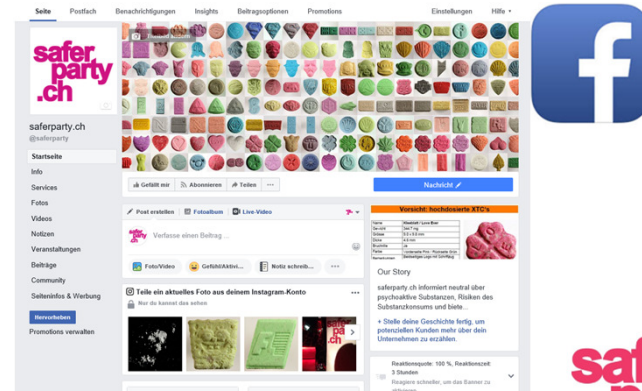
Seite Postfach Benachrichtigungen Insights Beitragsoptionen Promotions Einstellungen Hilfe

safer party .ch

saferparty.ch
@saferparty

Startseite
Info
Services
Fotos
Videos
Notizen
Veranstaltungen
Beiträge
Community
Seiteninfos & Werbung

Hervorheben

Promotions verwalten

Gefällt mir Abonnieren Teilen ···

Nachricht

Post erstellen Fotoalbum Live-Video

Verfasse einen Beitrag ...

Foto/Video Gefühl/Aktivi... Notiz schreib... ···

Teile ein aktuelles Foto aus deinem Instagram-Konto
Nur du kannst das sehen

Vorsicht: hochdosierte XTC's

Our Story

saferparty.ch informiert neutral über psychoaktive Substanzen, Risiken des Substanzkonsums und biete...

+ Stelle deine Geschichte fertig, um potenziellen Kunden mehr über dein Unternehmen zu erzählen.

Reaktionsquote: 100 %, Reaktionszeit: 3 Stunden
Reagiere schneller, um das Banner zu erhalten

saf